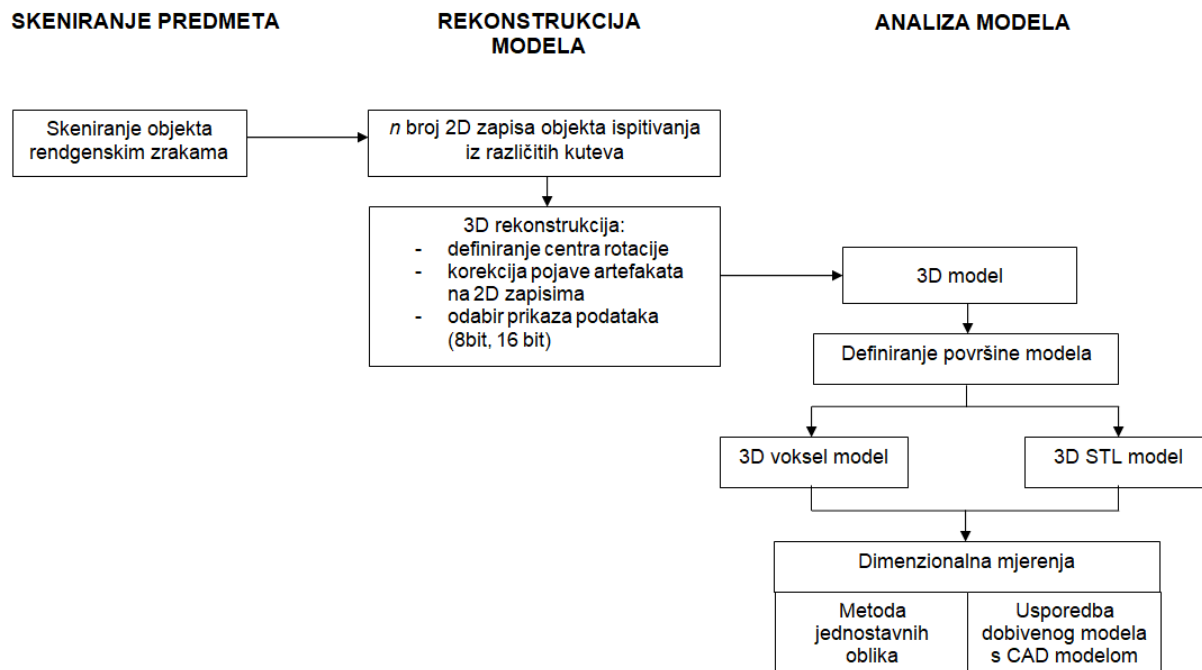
SKENIRANJE PREDMETA

REKONSTRUKCIJA MODELA

ANALIZA MODELA

Skeniranje objekta rendgenskim zrakama

*n* broj 2D zapisa objekta ispitivanja iz različitih kuteva

3D rekonstrukcija:
- definiranje centra rotacije
- korekcija pojave artefakata na 2D zapisima
- odabir prikaza podataka (8bit, 16 bit)

3D model

Definiranje površine modela

3D voksel model

3D STL model

Dimenzionalna mjerenja

Metoda jednostavnih oblika

Usporedba dobivenog modela s CAD modelom